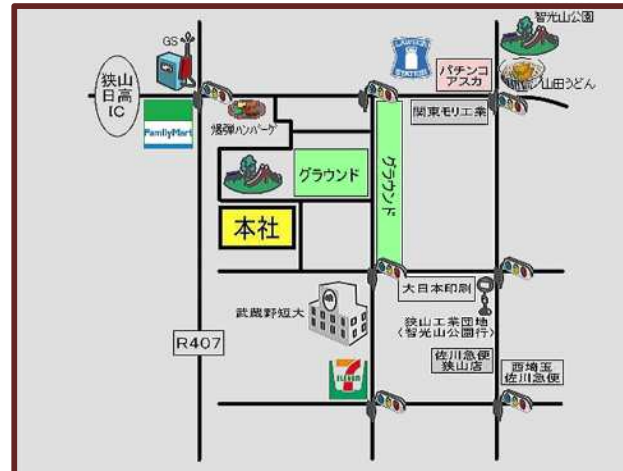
智光山公園

GS

LAWSON STATION

パチンコ アスカ

山田うどん

狭山 日高 IC

FamilyMart

爆弾ハンバーグ

関東モリエ業

グラウンド

グラウンド

本社

大日本印刷

武蔵野短大

狭山工業団地 〈智光山公園行〉

R407

佐川急便 狭山店

西埼玉 佐川急便

7 ELEVEN